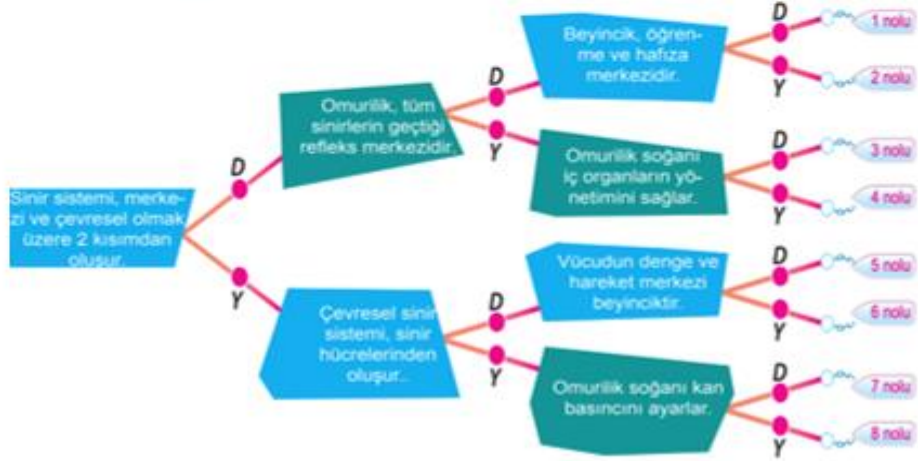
Sinir sistemi, merkezi ve çevresel olmak üzere 2 kısımdan oluşur.

D

Omurilik, tüm sinirlerin geçtiği refleks merkezidir.

D

Beyincik, öğrenme ve hafıza merkezidir.

D

1 nolu

Y

2 nolu

Y

Omurilik soğanı iç organların yönetimini sağlar.

D

3 nolu

Y

4 nolu

Y

Çevresel sinir sistemi, sinir hücrelerinden oluşur.

D

Vücudun denge ve hareket merkezi beyinciktir.

D

5 nolu

Y

6 nolu

Y

Omurilik soğanı kan basıncını ayarlar.

D

7 nolu

Y

8 nolu